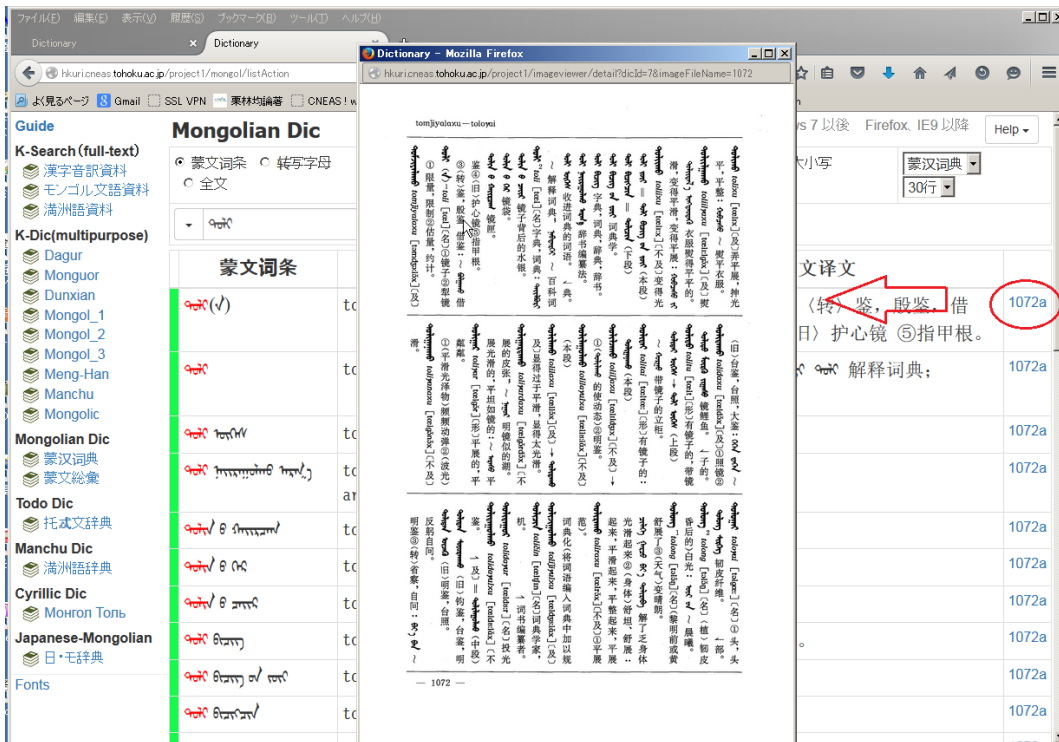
ファイル(F) 編集(E) 表示(V) 履歴(S) ブックマーク(B) ツール(T) ヘルプ(H)

Dictionary × Dictionary

hkuri.cneas.tohoku.ac.jp/project1/mongol/listAction

よく見るページ Gmail SSL VPN 東林均論著 CNEAS

Guide
K-Search (full-text)
漢字音訳資料
モンゴル文語資料
満洲語資料
K-Dic(multipurpose)
Dagur
Monguor
Dunxian
Mongol_1
Mongol_2
Mongol_3
Meng-Han
Manchu
Mongolic
Mongolian Dic
蒙汉词典
蒙文総彙
Todo Dic
托忒文辞典
Manchu Dic
満洲語辞典
Cyrillic Dic
Монгол Толь
Japanese-Mongolian
日・モ辞典
Fonts

Mongolian Dic
蒙文词条 转写字母
全文

蒙文词条

ws 7 以後 Firefox, IE9 以降 Help
大小写
蒙汉词典
30行

文译文
〈转〉鉴，殷鉴，借
日〉护心镜 ⑤指甲根。
解释词典；

1072a
1072a
1072a
1072a
1072a
1072a
1072a
1072a
1072a
1072a
1072a
1072a
1072a

Dictionary - Mozilla Firefox
hkuri.cneas.tohoku.ac.jp/project1/imageviewer/detail?dicId=7&imageFileName=1072

tomjiyalaxu — toloγai

toliγdaxu [teliγdaxu]〈及〉弄平展，抻光平，平整：~ 熨平衣服。
toliγdaxu [teliγdaxu]〈及〉熨滑，变滑平，变得平展：~ 衣服熨得平的。
toli [teli]〈名〉①镜子②明镜③鉴④指甲根。
toli [teli]〈名〉(本段)
字典，词典，辞典，辞书。
~ 词典学。
~ 辞书编纂法。
~ 收进词典的词语。~ 典。
~ 解释词典，~ 百科词典。
toli [teli]〈名〉字典，词典；
~ 镜子背后的水银。
~ 镜盒。
~ 镜匣。
鉴④(旧)护心镜⑤指甲根。
③〈转〉鉴，殷鉴，借鉴；~ 借
tomjiyalaxu [temjiyalaxu]〈及〉
①限量，限制②估量，约计。

(旧)台鉴，台照，大鉴：
toliltaxu [teliltaxu]〈及〉①照镜②镜鳗鱼。~ 子的，带镜
tolitu [teletu]〈形〉有镜子的，带镜
~ 带镜子的立柜。
toliγdaxu [teliγdaxu]〈不及〉
①~ 的使动态②明鉴。
toliγlaxu [teliγlaxu]〈不及〉
及〉显得过于平滑，显得太光滑。
toliγdaxu [teliγdaxu]〈不及〉
展的皮张，~ 明镜似的湖。
展光滑的，平坦如镜的：~ 平
toliγsun [teliγsun]〈形〉平展的，平
①平滑光泽物②颊颊动弹②波光
toliγdaxu [teliγdaxu]〈不及〉
滑。

toloγai [toloγai]〈名〉①头，头
~ 部。
toloγai [toloγai]〈名〉〈植〉韧皮纤维。
昏后的白光：~ 晨曦。
toloγ [tolog]〈名〉黎明前或黄
舒展了②〈天气〉变晴朗。
光滑起来②〈身体〉舒坦，舒展：
起来，平滑起来，平整起来，平展
toliltaxu [teliltaxu]〈不及〉①平展
范)。
词典化(将词语编入词典中加以规
toliltaxu [teliltaxu]〈及〉
toliči [teliči]〈名〉词典学家，
~ 词书编纂者。
机。
toliγur [teliγur]〈名〉投光
~ 鉴。
toliγdaxu [teliγdaxu]〈不及〉
反躬自问。
明鉴②〈转〉省察，自问：~
(旧)钧鉴，台鉴，台照，明
~ 平 及〉= (中段)

— 1072 —